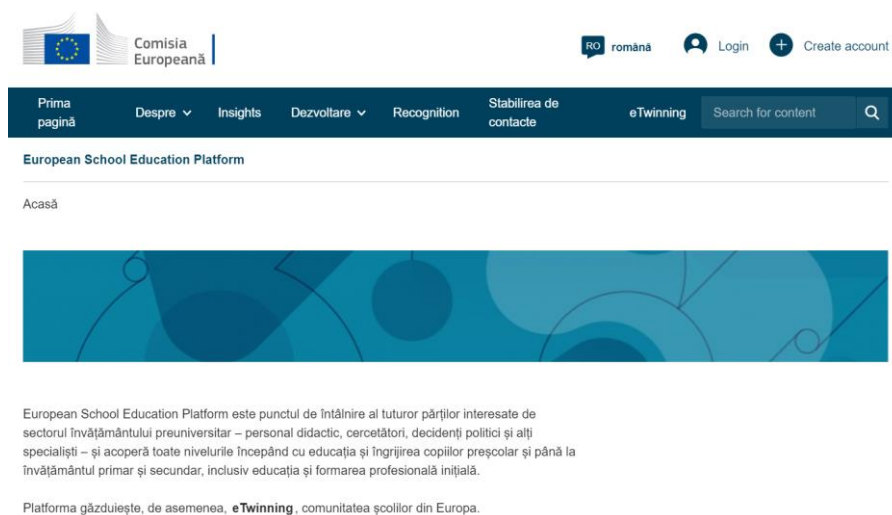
Comisia Europeană

RO română

Login

Create account

Prima pagină

Despre

Insights

Dezvoltare

Recognition

Stabilirea de contacte

eTwinning

Search for content

European School Education Platform

Acasă

European School Education Platform este punctul de întâlnire al tuturor părților interesate de sectorul învățământului preuniversitar – personal didactic, cercetători, decidenți politici și alți specialiști – și acoperă toate nivelurile începând cu educația și îngrijirea copiilor preșcolar și până la învățământul primar și secundar, inclusiv educația și formarea profesională inițială.

Platforma găzduiește, de asemenea, eTwinning, comunitatea școlilor din Europa.